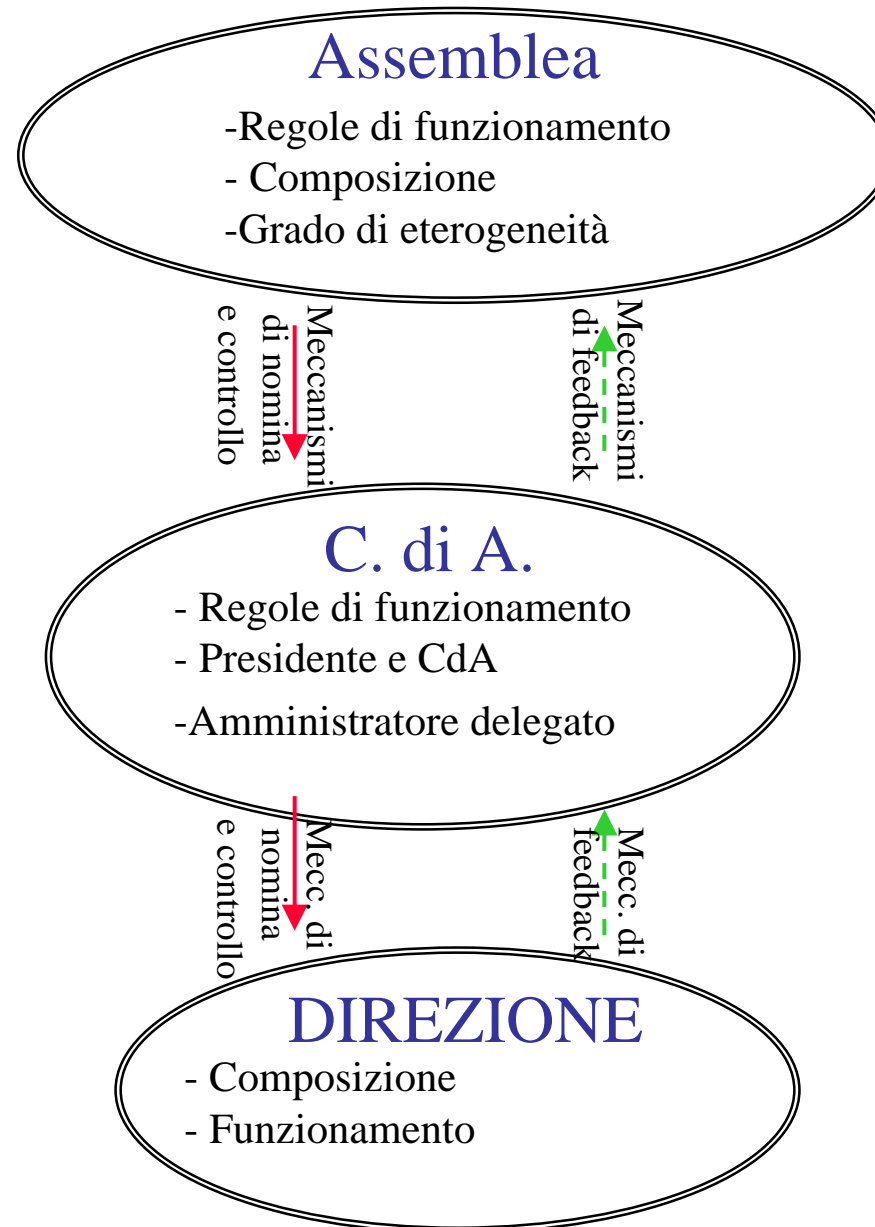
Assemblea
-Regole di funzionamento
- Composizione
-Grado di eterogeneità

Meccanismi di nomina e controllo

Meccanismi di feedback

C. di A.
- Regole di funzionamento
- Presidente e CdA
-Amministratore delegato

Mecc. di nomina e controllo

Mecc. di feedback

DIREZIONE
- Composizione
- Funzionamento